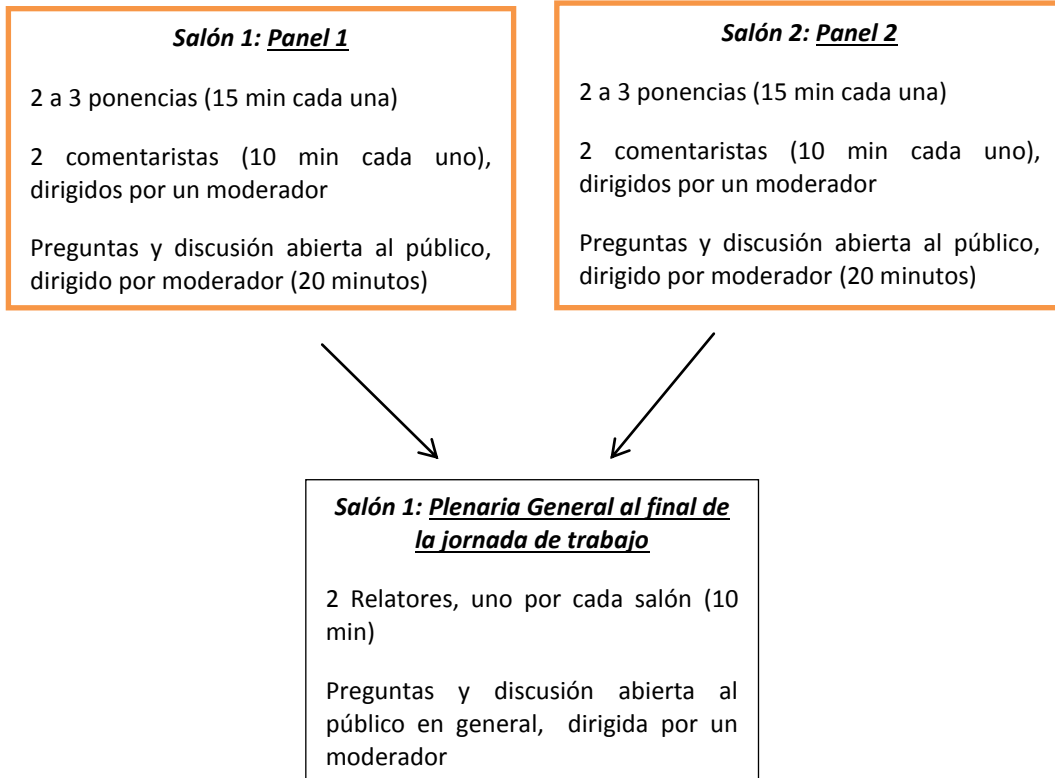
Salón 1: Panel 1

2 a 3 ponencias (15 min cada una)

2 comentaristas (10 min cada uno), dirigidos por un moderador

Preguntas y discusión abierta al público, dirigido por moderador (20 minutos)

Salón 2: Panel 2

2 a 3 ponencias (15 min cada una)

2 comentaristas (10 min cada uno), dirigidos por un moderador

Preguntas y discusión abierta al público, dirigido por moderador (20 minutos)

Salón 1: Plenaria General al final de la jornada de trabajo

2 Relatores, uno por cada salón (10 min)

Preguntas y discusión abierta al público en general, dirigida por un moderador